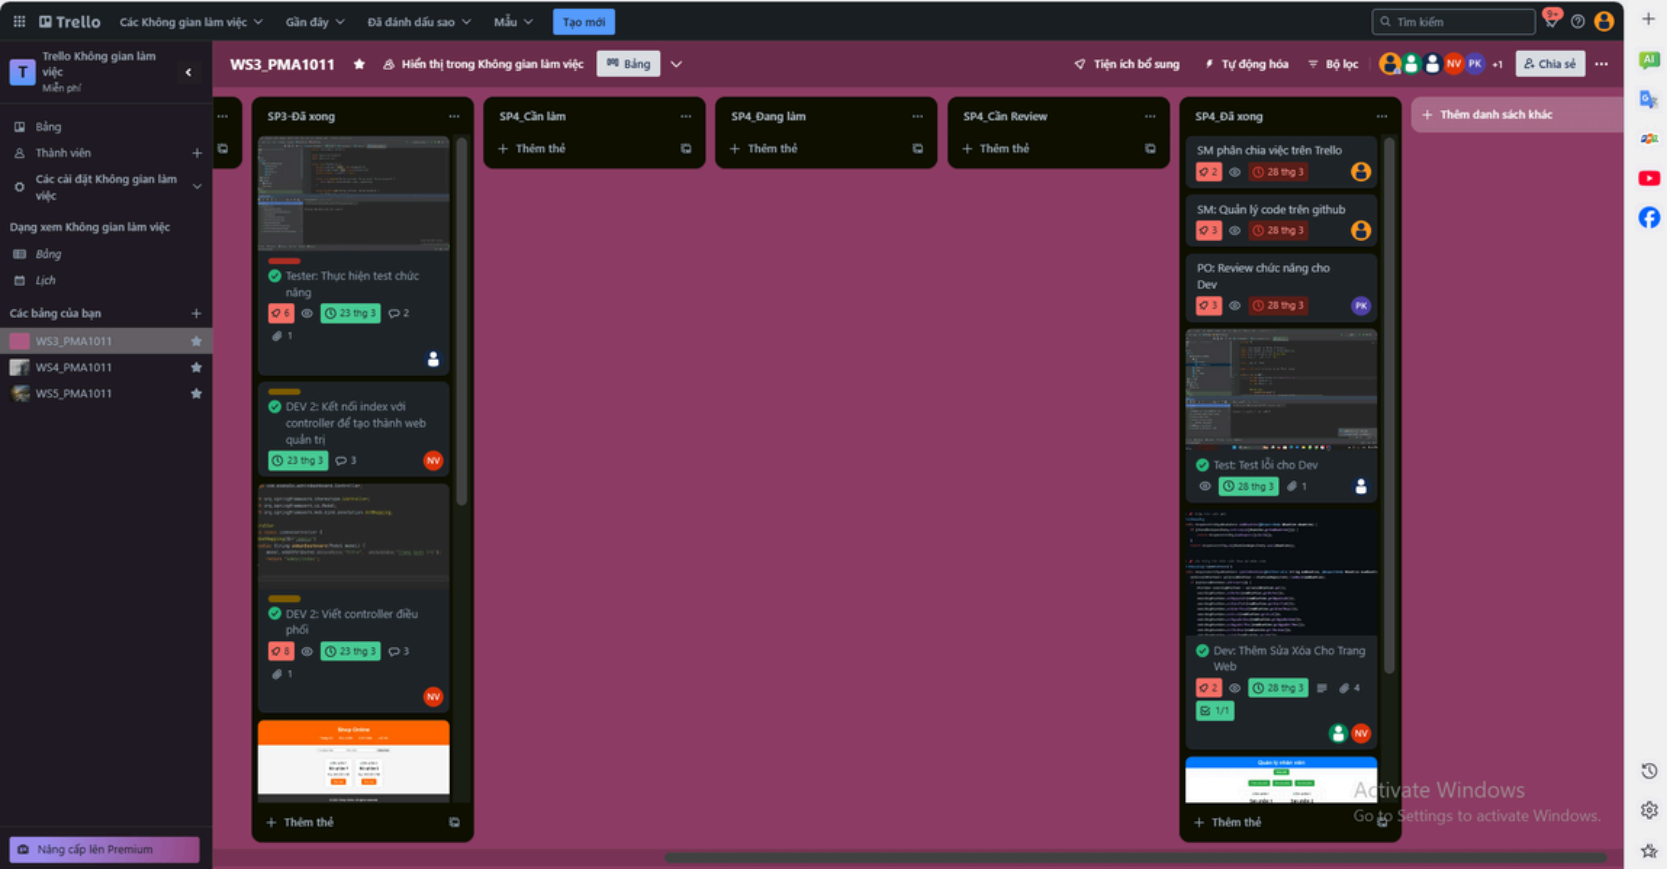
Trello Các Không gian làm việc Gần đây Đã đánh dấu sao Mẫu Tạo mới

Tìm kiếm

T Trello Không gian làm việc
Miễn phí

Bảng
Thành viên
Các cài đặt Không gian làm việc

Dạng xem Không gian làm việc
Bảng
Lịch

Các bảng của bạn
WS3_PMA1011
WS4_PMA1011
WS5_PMA1011

Nâng cấp lên Premium

WS3_PMA1011 Hiển thị trong Không gian làm việc Bảng Tiện ích bổ sung Tự động hóa Bộ lọc NV PK +1 Chia sẻ

SP3-Đã xong

Tester: Thực hiện test chức năng
6 23 thg 3 2
1

DEV 2: Kết nối index với controller để tạo thành web quản trị
23 thg 3 3
NV

DEV 2: Viết controller điều phối
8 23 thg 3 3
1
NV

Shop Online

Thêm thẻ

SP4_Cần làm
Thêm thẻ

SP4_Đang làm
Thêm thẻ

SP4_Cần Review
Thêm thẻ

SP4_Đã xong

SM phân chia việc trên Trello
2 28 thg 3

SM: Quản lý code trên github
3 28 thg 3

PO: Review chức năng cho Dev
3 28 thg 3
PK

Test: Test lỗi cho Dev
28 thg 3 1

Dev: Thêm Sửa Xóa Cho Trang Web
2 28 thg 3 4
1/1
NV

Quản lý nhân viên

Thêm thẻ

Thêm danh sách khác

Activate Windows
Go to Settings to activate Windows.